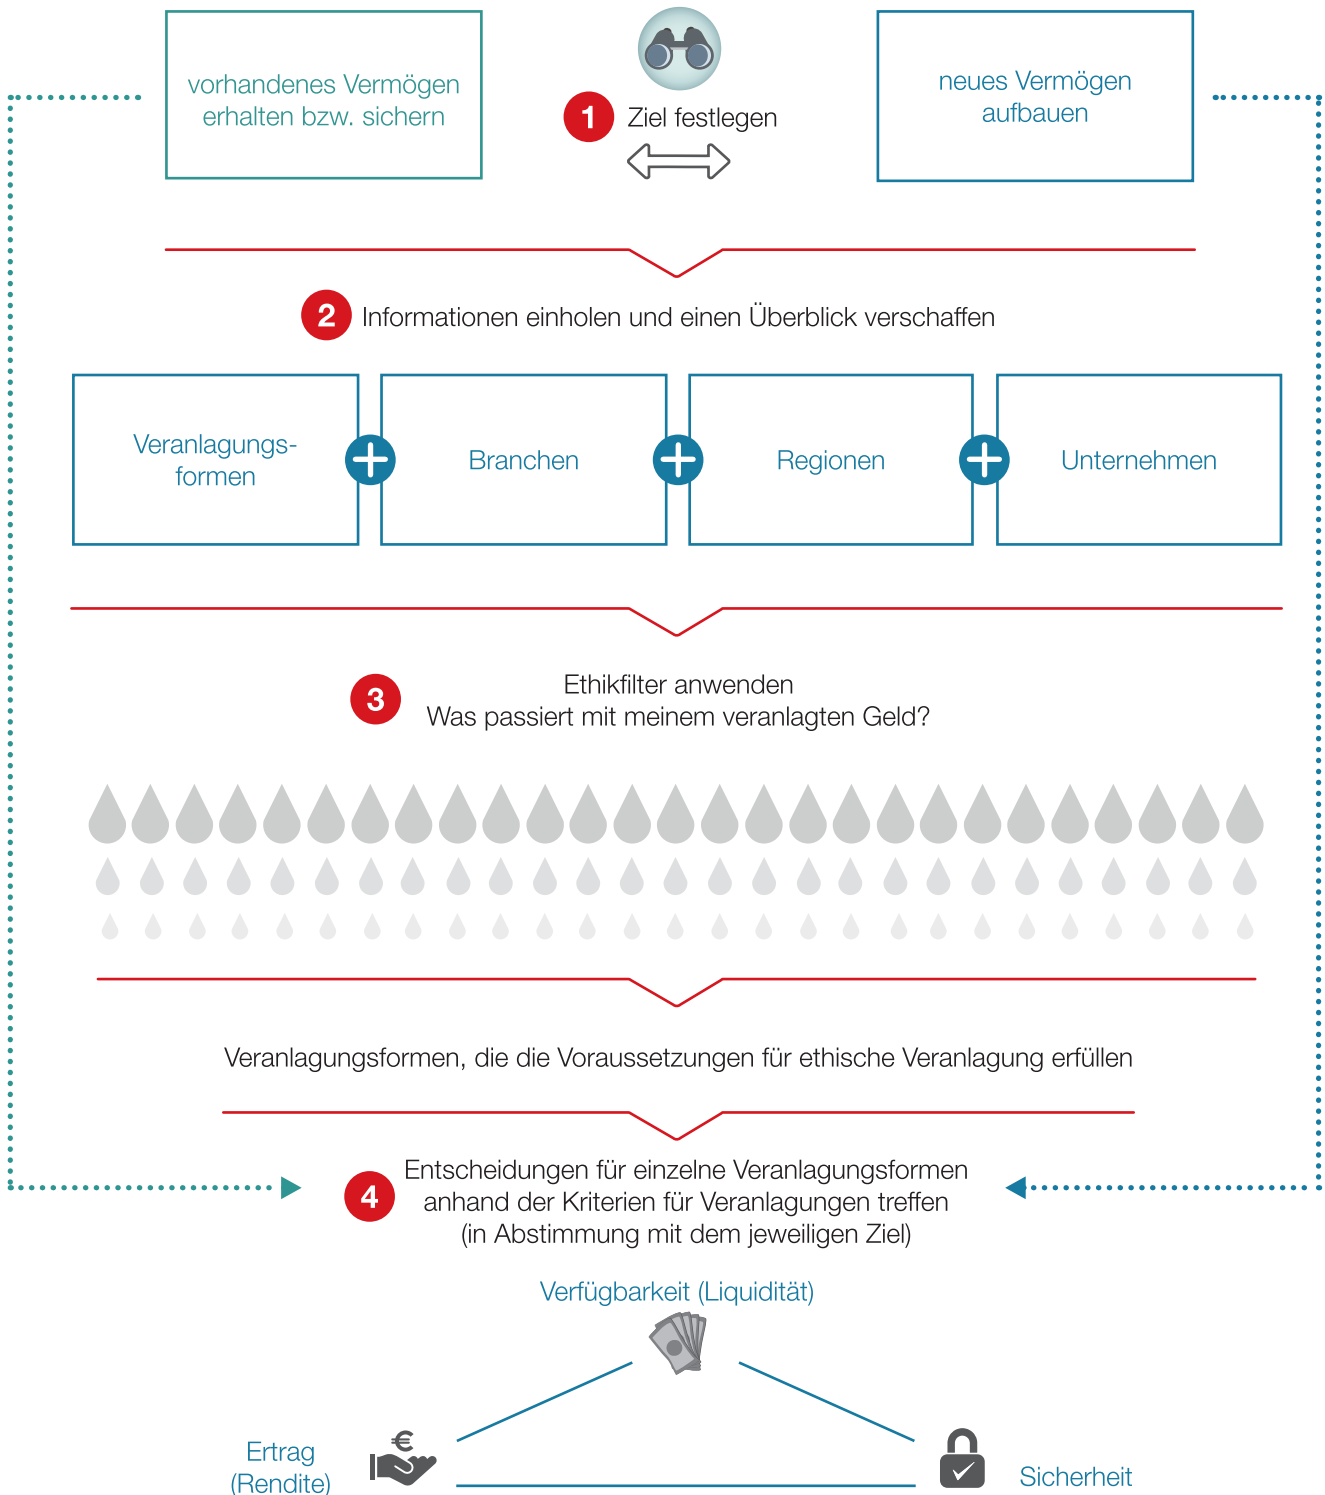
vorhandenes Vermögen erhalten bzw. sichern

1 Ziel festlegen

neues Vermögen aufbauen

2 Informationen einholen und einen Überblick verschaffen

Veranlagungsformen

Branchen

Regionen

Unternehmen

3 Ethikfilter anwenden
Was passiert mit meinem veranlagten Geld?

Veranlagungsformen, die die Voraussetzungen für ethische Veranlagung erfüllen

4 Entscheidungen für einzelne Veranlagungsformen anhand der Kriterien für Veranlagungen treffen (in Abstimmung mit dem jeweiligen Ziel)

Verfügbarkeit (Liquidität)

Ertrag (Rendite)

€

Sicherheit